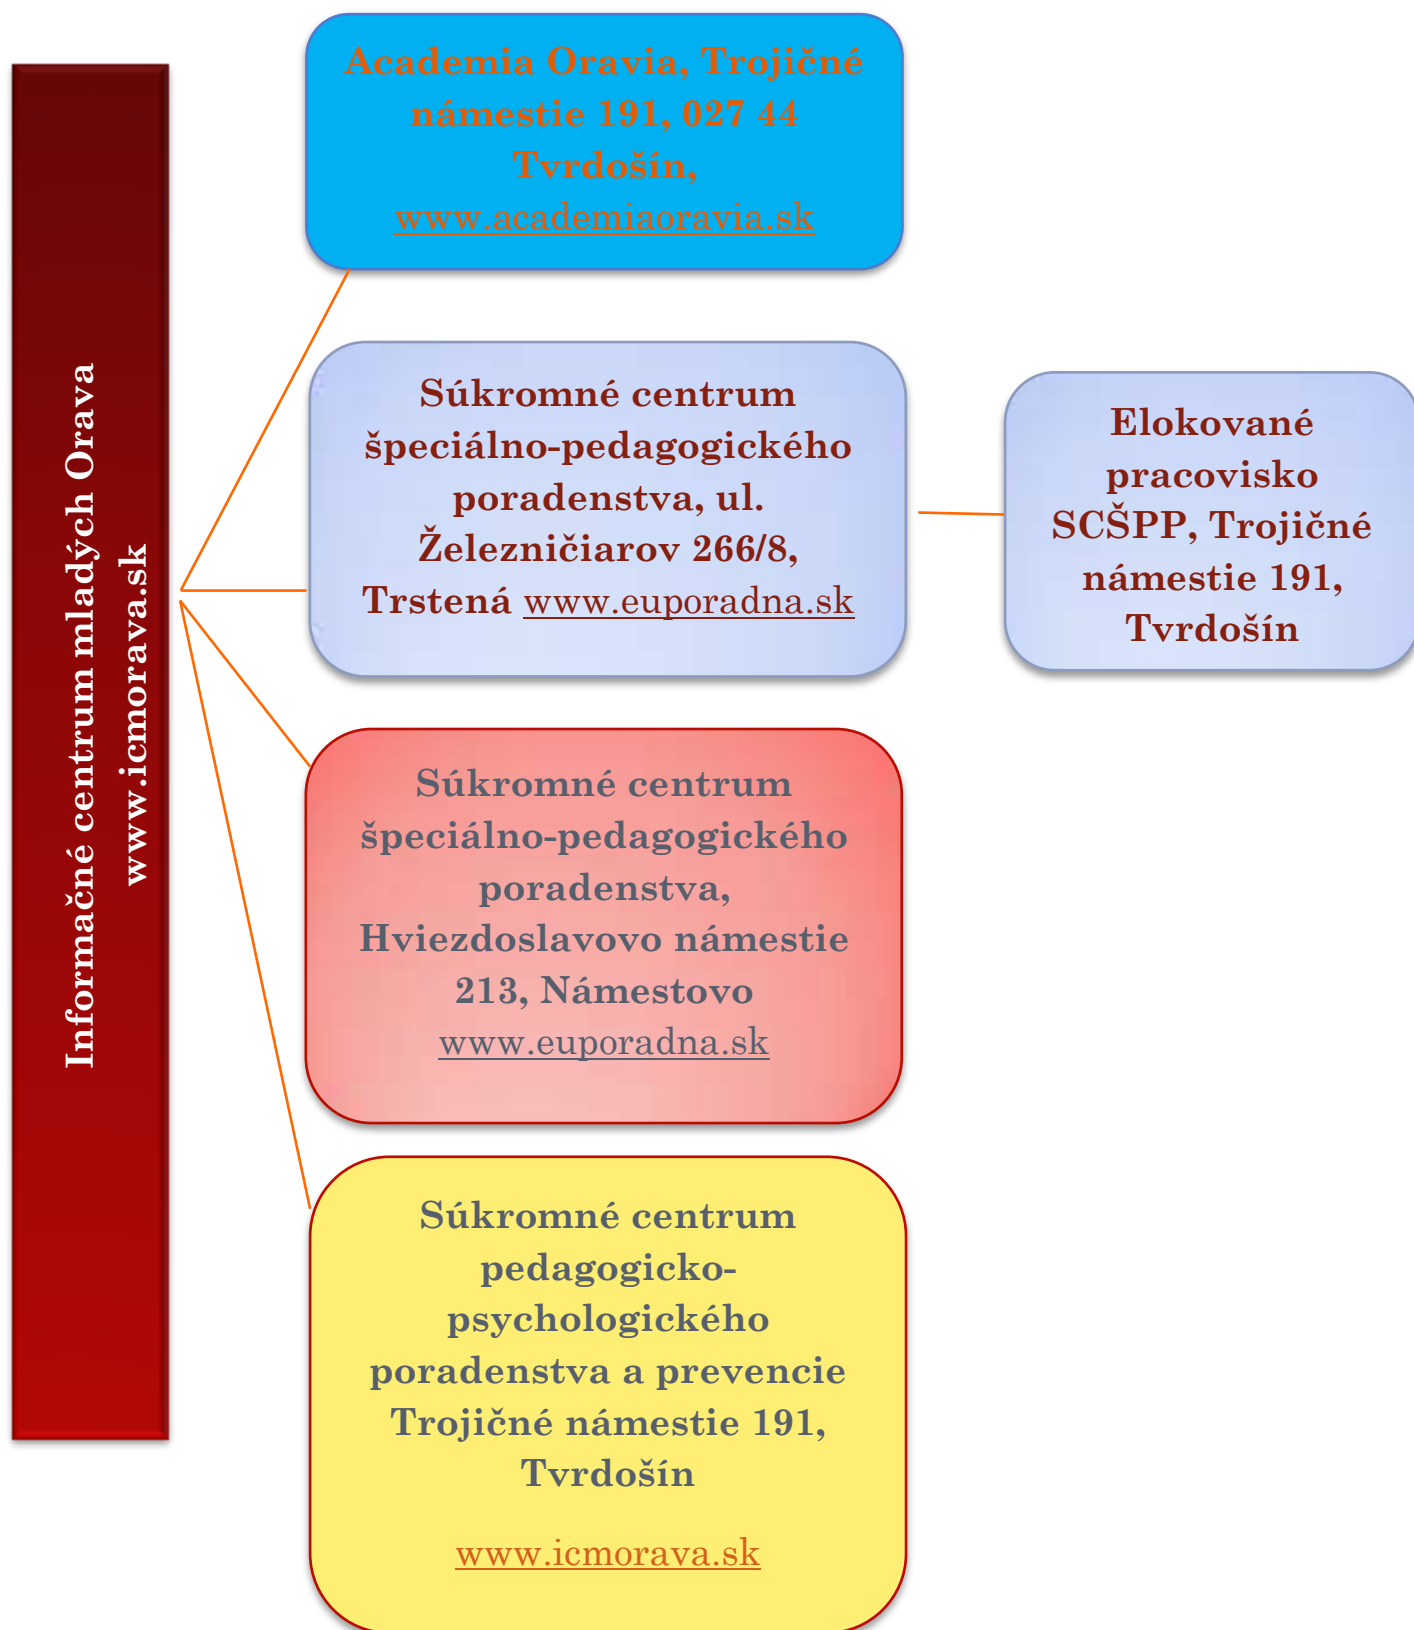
Informačné centrum mladých Orava
www.icmorava.sk

Academia Oravia, Trojičné námestie 191, 027 44 Tvrdošín, www.academiaoravia.sk

Súkromné centrum špeciálno-pedagogického poradenstva, ul. Železničiarov 266/8, Trstená www.euporadna.sk

Elokované pracovisko SCŠPP, Trojičné námestie 191, Tvrdošín

Súkromné centrum špeciálno-pedagogického poradenstva, Hviezdoslavovo námestie 213, Námestovo www.euporadna.sk

Súkromné centrum pedagogicko-psychologického poradenstva a prevencie Trojičné námestie 191, Tvrdošín

www.icmorava.sk